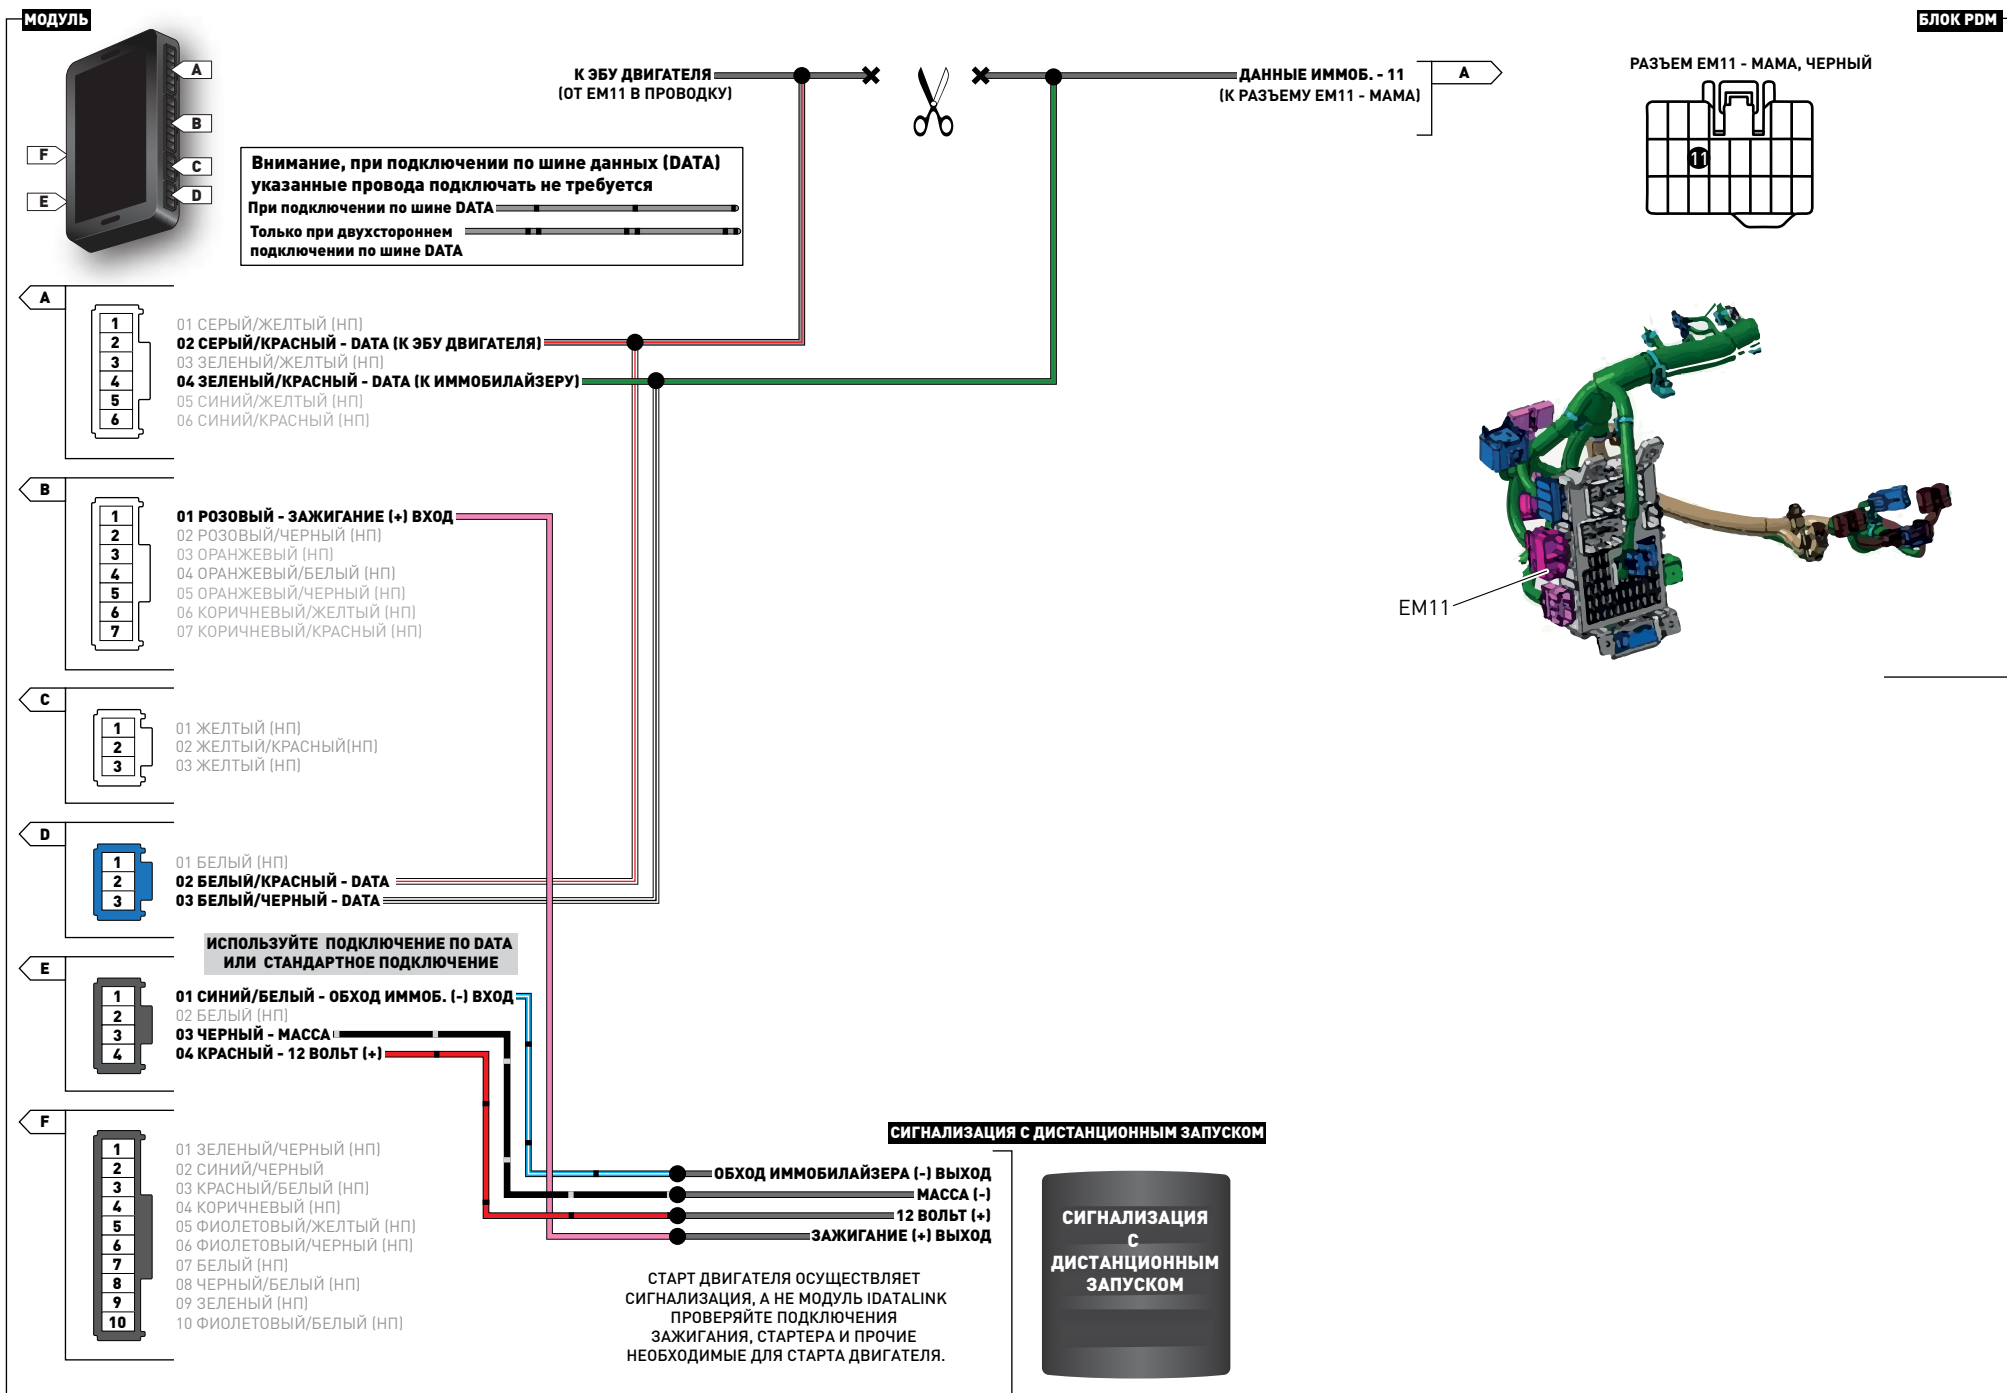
МОДУЛЬ

БЛОК PDM

A
B
C
D
F
E

К ЭБУ ДВИГАТЕЛЯ
(ОТ EM11 В ПРОВОДКУ)

ДАННЫЕ ИММОБ. - 11
(К РАЗЪЕМУ EM11 - МАМА)

A

РАЗЪЕМ EM11 - МАМА, ЧЕРНЫЙ

11

Внимание, при подключении по шине данных (DATA) указанные провода подключать не требуется
При подключении по шине DATA
Только при двухстороннем подключении по шине DATA

A
1
2
3
4
5
6
01 СЕРЫЙ/ЖЕЛТЫЙ (НП)
02 СЕРЫЙ/КРАСНЫЙ - DATA (К ЭБУ ДВИГАТЕЛЯ)
03 ЗЕЛЕНЫЙ/ЖЕЛТЫЙ (НП)
04 ЗЕЛЕНЫЙ/КРАСНЫЙ - DATA (К ИММОБИЛАЙЗЕРУ)
05 СИНИЙ/ЖЕЛТЫЙ (НП)
06 СИНИЙ/КРАСНЫЙ (НП)

B
1
2
3
4
5
6
7
01 РОЗОВЫЙ - ЗАЖИГАНИЕ (+) ВХОД
02 РОЗОВЫЙ/ЧЕРНЫЙ (НП)
03 ОРАНЖЕВЫЙ (НП)
04 ОРАНЖЕВЫЙ/БЕЛЫЙ (НП)
05 ОРАНЖЕВЫЙ/ЧЕРНЫЙ (НП)
06 КОРИЧНЕВЫЙ/ЖЕЛТЫЙ (НП)
07 КОРИЧНЕВЫЙ/КРАСНЫЙ (НП)

EM11

C
1
2
3
01 ЖЕЛТЫЙ (НП)
02 ЖЕЛТЫЙ/КРАСНЫЙ(НП)
03 ЖЕЛТЫЙ (НП)

D
1
2
3
01 БЕЛЫЙ (НП)
02 БЕЛЫЙ/КРАСНЫЙ - DATA
03 БЕЛЫЙ/ЧЕРНЫЙ - DATA

ИСПОЛЬЗУЙТЕ ПОДКЛЮЧЕНИЕ ПО DATA ИЛИ СТАНДАРТНОЕ ПОДКЛЮЧЕНИЕ

E
1
2
3
4
01 СИНИЙ/БЕЛЫЙ - ОБХОД ИММОБ. (-) ВХОД
02 БЕЛЫЙ (НП)
03 ЧЕРНЫЙ - МАССА
04 КРАСНЫЙ - 12 ВОЛЬТ (+)

F
1
2
3
4
5
6
7
8
9
10
01 ЗЕЛЕНЫЙ/ЧЕРНЫЙ (НП)
02 СИНИЙ/ЧЕРНЫЙ
03 КРАСНЫЙ/БЕЛЫЙ (НП)
04 КОРИЧНЕВЫЙ (НП)
05 ФИОЛЕТОВЫЙ/ЖЕЛТЫЙ (НП)
06 ФИОЛЕТОВЫЙ/ЧЕРНЫЙ (НП)
07 БЕЛЫЙ (НП)
08 ЧЕРНЫЙ/БЕЛЫЙ (НП)
09 ЗЕЛЕНЫЙ (НП)
10 ФИОЛЕТОВЫЙ/БЕЛЫЙ (НП)

СИГНАЛИЗАЦИЯ С ДИСТАНЦИОННЫМ ЗАПУСКОМ
ОБХОД ИММОБИЛАЙЗЕРА (-) ВЫХОД
МАССА (-)
12 ВОЛЬТ (+)
ЗАЖИГАНИЕ (+) ВЫХОД

СИГНАЛИЗАЦИЯ С ДИСТАНЦИОННЫМ ЗАПУСКОМ

СТАРТ ДВИГАТЕЛЯ ОСУЩЕСТВЛЯЕТ СИГНАЛИЗАЦИЯ, А НЕ МОДУЛЬ IDATALINK ПРОВЕРЯЙТЕ ПОДКЛЮЧЕНИЯ ЗАЖИГАНИЯ, СТАРТЕРА И ПРОЧИЕ НЕОБХОДИМЫЕ ДЛЯ СТАРТА ДВИГАТЕЛЯ.